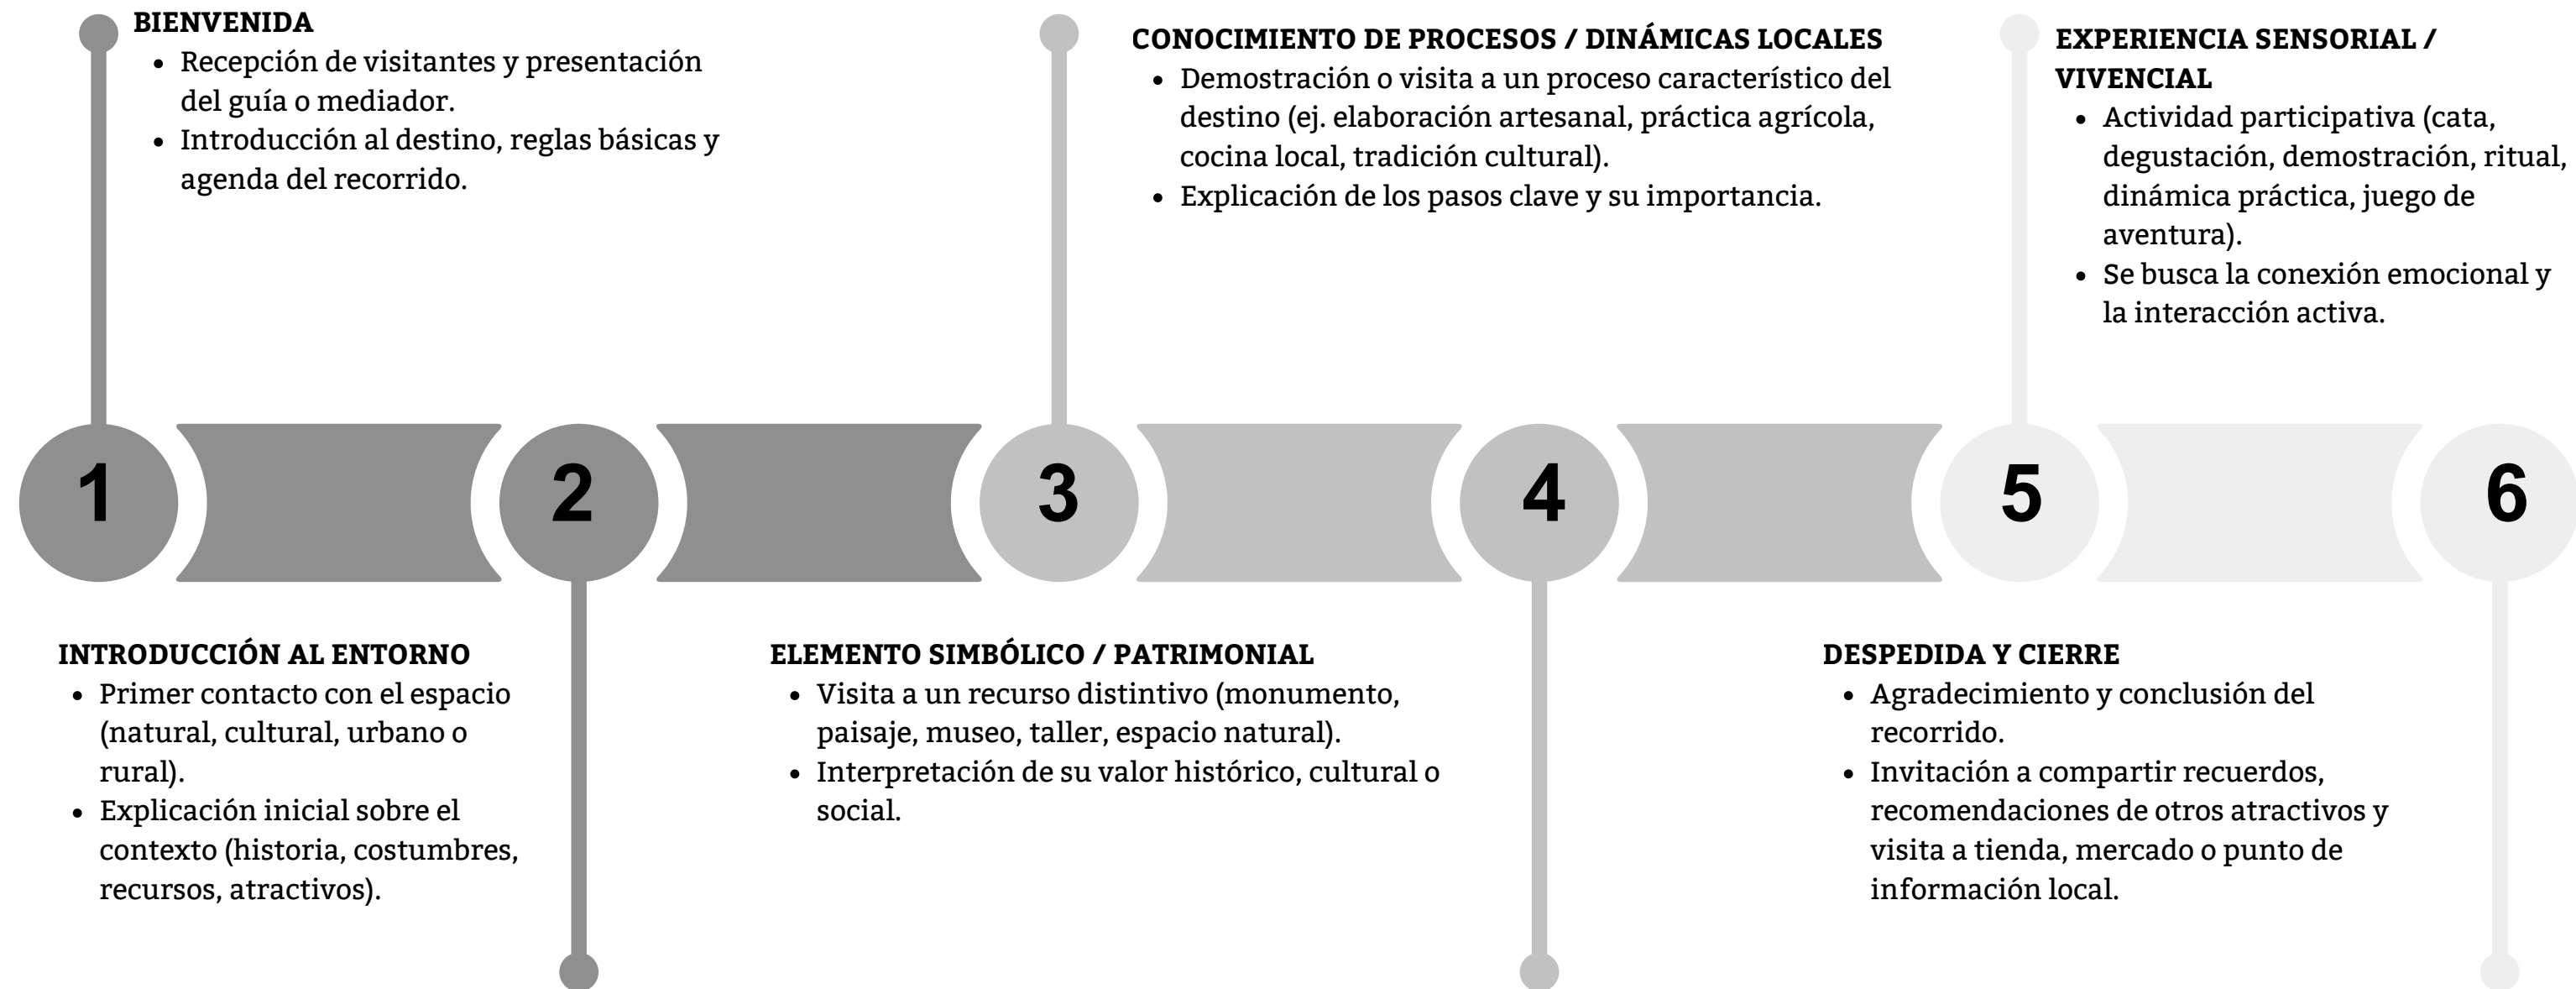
BIENVENIDA
- Recepción de visitantes y presentación del guía o mediador.
- Introducción al destino, reglas básicas y agenda del recorrido.

CONOCIMIENTO DE PROCESOS / DINÁMICAS LOCALES
- Demostración o visita a un proceso característico del destino (ej. elaboración artesanal, práctica agrícola, cocina local, tradición cultural).
- Explicación de los pasos clave y su importancia.

EXPERIENCIA SENSORIAL / VIVENCIAL
- Actividad participativa (cata, degustación, demostración, ritual, dinámica práctica, juego de aventura).
- Se busca la conexión emocional y la interacción activa.

1 2 3 4 5 6

INTRODUCCIÓN AL ENTORNO
- Primer contacto con el espacio (natural, cultural, urbano o rural).
- Explicación inicial sobre el contexto (historia, costumbres, recursos, atractivos).

ELEMENTO SIMBÓLICO / PATRIMONIAL
- Visita a un recurso distintivo (monumento, paisaje, museo, taller, espacio natural).
- Interpretación de su valor histórico, cultural o social.

DESPEDIDA Y CIERRE
- Agradecimiento y conclusión del recorrido.
- Invitación a compartir recuerdos, recomendaciones de otros atractivos y visita a tienda, mercado o punto de información local.